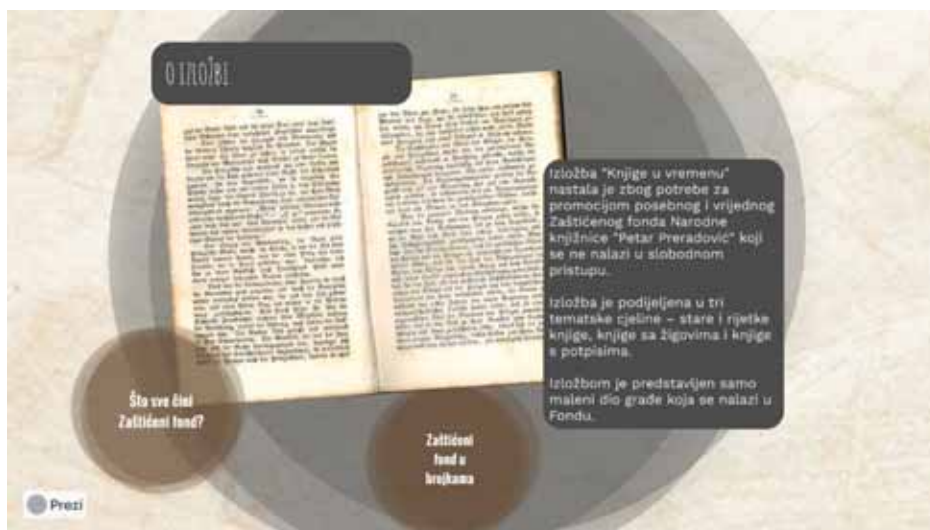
O IZLOŽBI

Izložba "Knjige u vremenu" nastala je zbog potrebe za promocijom posebnog i vrijednog Zaštićenog fonda Narodne knjižnice "Petar Preradović" koji se ne nalazi u slobodnom pristupu.

Izložba je podijeljena u tri tematske cjeline – stare i rijetke knjige, knjige sa žigovima i knjige s potpisima.

Izložbom je predstavljen samo maleni dio građe koja se nalazi u Fondu.

Što sve čini Zaštićeni fond?

Zaštićeni fond u brojkama

Prezi